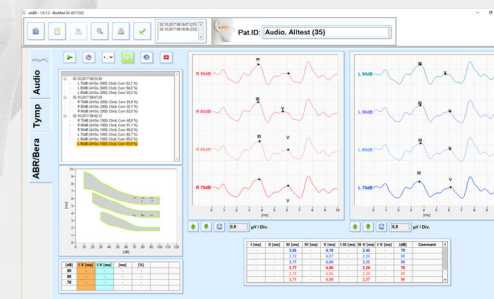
Pat.ID: Audio, Alltest (35)

Audio

Tymp

ABR/Bera

R 90dB

R 80dB

R 80dB

R 70dB

L 90dB

L 80dB

L 80dB

L 70dB

μV / Div.

μV / Div.

| I [ms] | II [ms] | III [ms] | IV [ms] | V [ms] | I-III [ms] | III-V [ms] | I-V [ms] | [dB] | Comment |
|---|---|---|---|---|---|---|---|---|---|
| - | - | 3,65 | - | 6,16 | - | 2,40 | - | 90 | |
| - | - | 3,72 | - | 6,07 | - | 2,35 | - | 90 | |
| - | - | 3,72 | - | 6,08 | - | 2,36 | - | 80 | |
| - | - | 3,77 | - | 6,06 | - | 2,29 | - | 80 | |
| - | - | 3,73 | - | 6,06 | - | 2,33 | - | 70 | |
| - | - | 3,73 | - | 6,00 | - | 2,27 | - | 70 | |